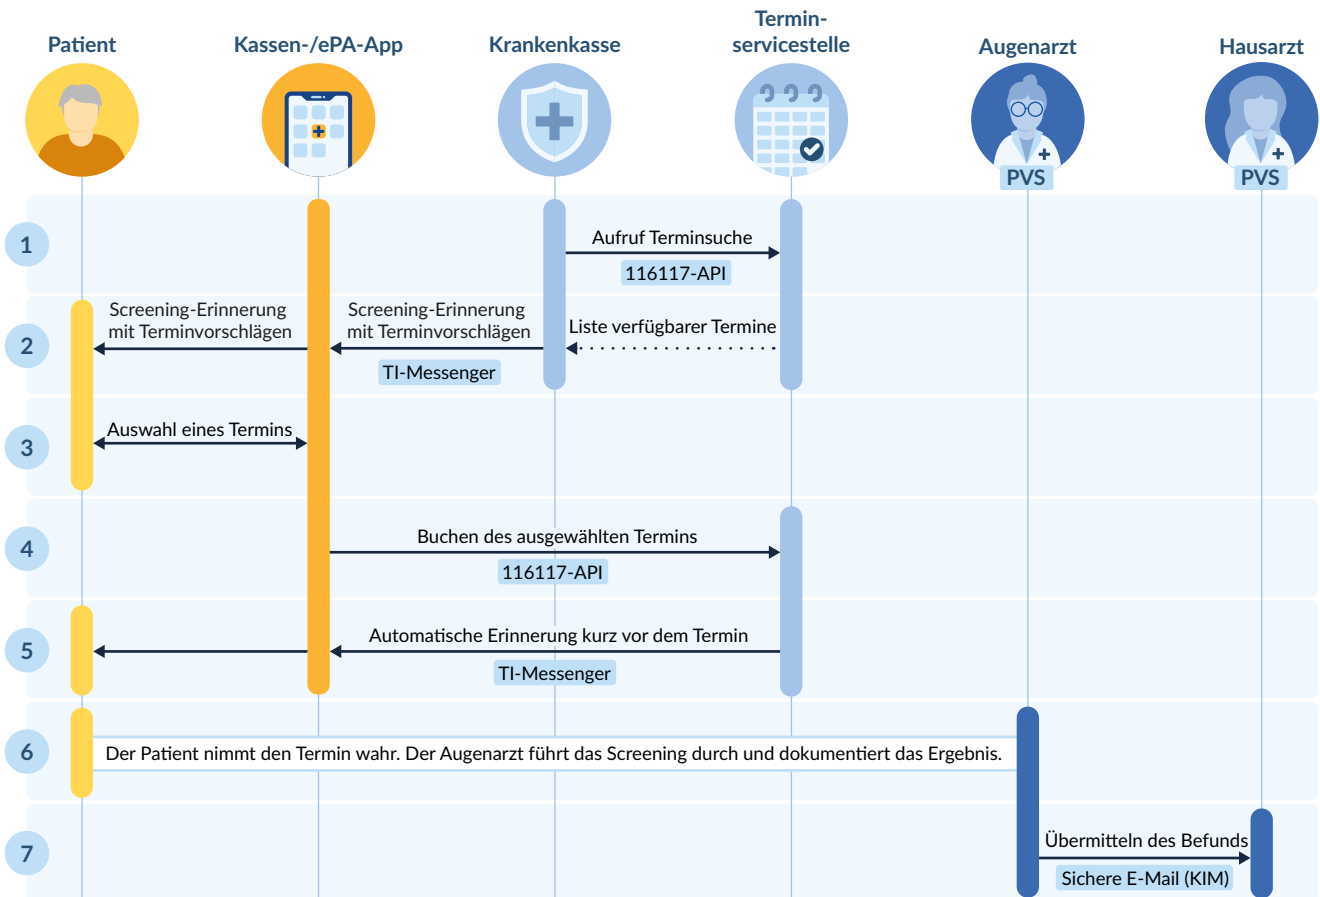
Patient

Kassen-/ePA-App

Krankenkasse

Termin-servicestelle

Augenarzt

PVS

Hausarzt

PVS

1

Aufruf Terminsuche

116117-API

2

Screening-Erinnerung mit Terminvorschlägen

Screening-Erinnerung mit Terminvorschlägen

Liste verfügbarer Termine

TI-Messenger

3

Auswahl eines Termins

4

Buchen des ausgewählten Termins

116117-API

5

Automatische Erinnerung kurz vor dem Termin

TI-Messenger

6

Der Patient nimmt den Termin wahr. Der Augenarzt führt das Screening durch und dokumentiert das Ergebnis.

7

Übermitteln des Befunds

Sichere E-Mail (KIM)